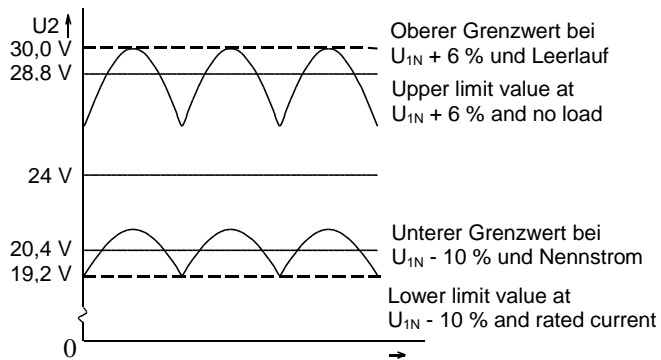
U2

30,0 V

28.8 V

24 V

20,4 V

19,2 V

0

Oberer Grenzwert bei $U_{1N}$ + 6 % und Leerlauf

Upper limit value at $U_{1N}$ + 6 % and no load

Unterer Grenzwert bei $U_{1N}$ - 10 % und Nennstrom

Lower limit value at $U_{1N}$ - 10 % and rated current